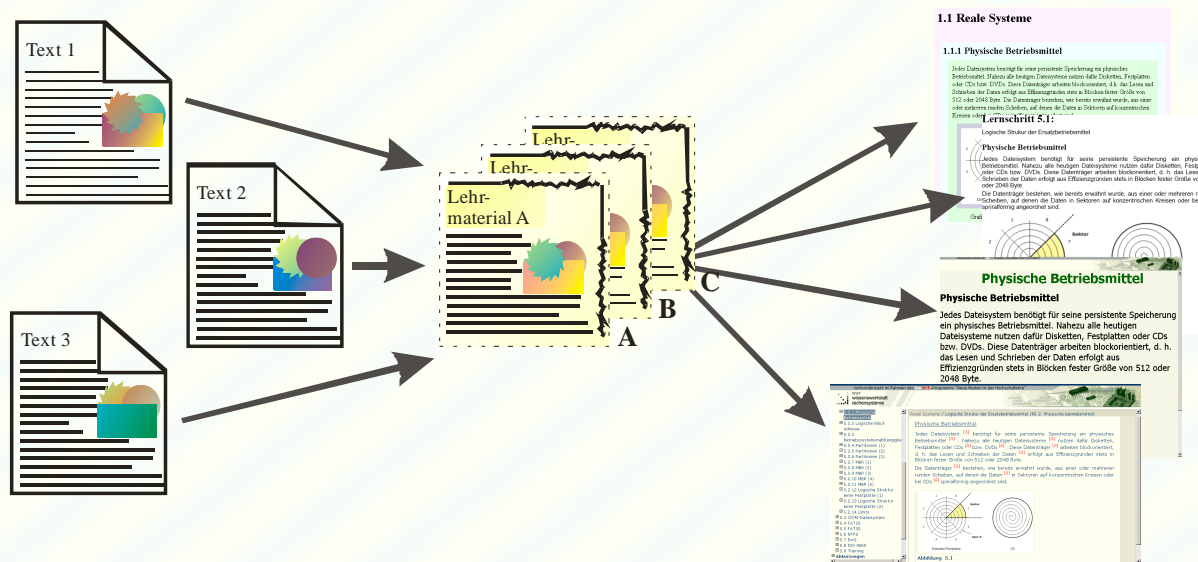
Text 1

Text 2

Text 3

Lehr-
Lehr-
Lehr-
material A

A

B

C

1.1 Reale Systeme

1.1.1 Physische Betriebsmittel

Jedes Dateisystem benötigt für seine persistente Speicherung ein physisches Betriebsmittel. Nahezu alle heutigen Dateisysteme nutzen dafür Disketten, Festplatten oder CDs bzw. DVDs. Diese Datenträger arbeiten blockorientiert, d. h. das Lesen und Schreiben der Daten erfolgt aus Effizienzgründen stets in Blöcken fester Größe von 512 oder 2048 Byte. Die Datenträger bestehen, wie bereits erwähnt wurde, aus einer oder mehreren runden Scheiben, auf denen die Daten in Sektoren auf konzentrischen Kreisen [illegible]

Lernschritt 5.1:

Logische Struktur der Ersatzbetriebsmittel

Physische Betriebsmittel

Jedes Dateisystem benötigt für seine persistente Speicherung ein physi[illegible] Betriebsmittel. Nahezu alle heutigen Dateisysteme nutzen dafür Disketten, Festp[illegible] oder CDs bzw. DVDs. Diese Datenträger arbeiten blockorientiert, d. h. das Lese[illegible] Schreiben der Daten erfolgt aus Effizienzgründen stets in Blöcken fester Größe vo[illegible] oder 2048 Byte.

Die Datenträger bestehen, wie bereits erwähnt wurde, aus einer oder mehreren r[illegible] Scheiben, auf denen die Daten in Sektoren auf konzentrischen Kreisen oder be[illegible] spiralförmig angeordnet sind.

Sektor

Physische Betriebsmittel

Physische Betriebsmittel

Jedes Dateisystem benötigt für seine persistente Speicherung ein physisches Betriebsmittel. Nahezu alle heutigen Dateisysteme nutzen dafür Disketten, Festplatten oder CDs bzw. DVDs. Diese Datenträger arbeiten blockorientiert, d. h. das Lesen und Schreiben der Daten erfolgt aus Effizienzgründen stets in Blöcken fester Größe von 512 oder 2048 Byte.

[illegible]

Physische Betriebsmittel

Jedes Dateisystem benötigt für seine persistente Speicherung ein physisches Betriebsmittel. Nahezu alle heutigen Dateisysteme nutzen dafür Disketten, Festplatten oder CDs bzw. DVDs. Diese Datenträger arbeiten blockorientiert, d. h. das Lesen und Schreiben der Daten erfolgt aus Effizienzgründen stets in Blöcken fester Größe von 512 oder 2048 Byte.

Die Datenträger bestehen, wie bereits erwähnt wurde, aus einer oder mehreren runden Scheiben, auf denen die Daten in Sektoren auf konzentrischen Kreisen oder bei CDs spiralförmig angeordnet sind.

Abbildung 5.1

Abbildungen